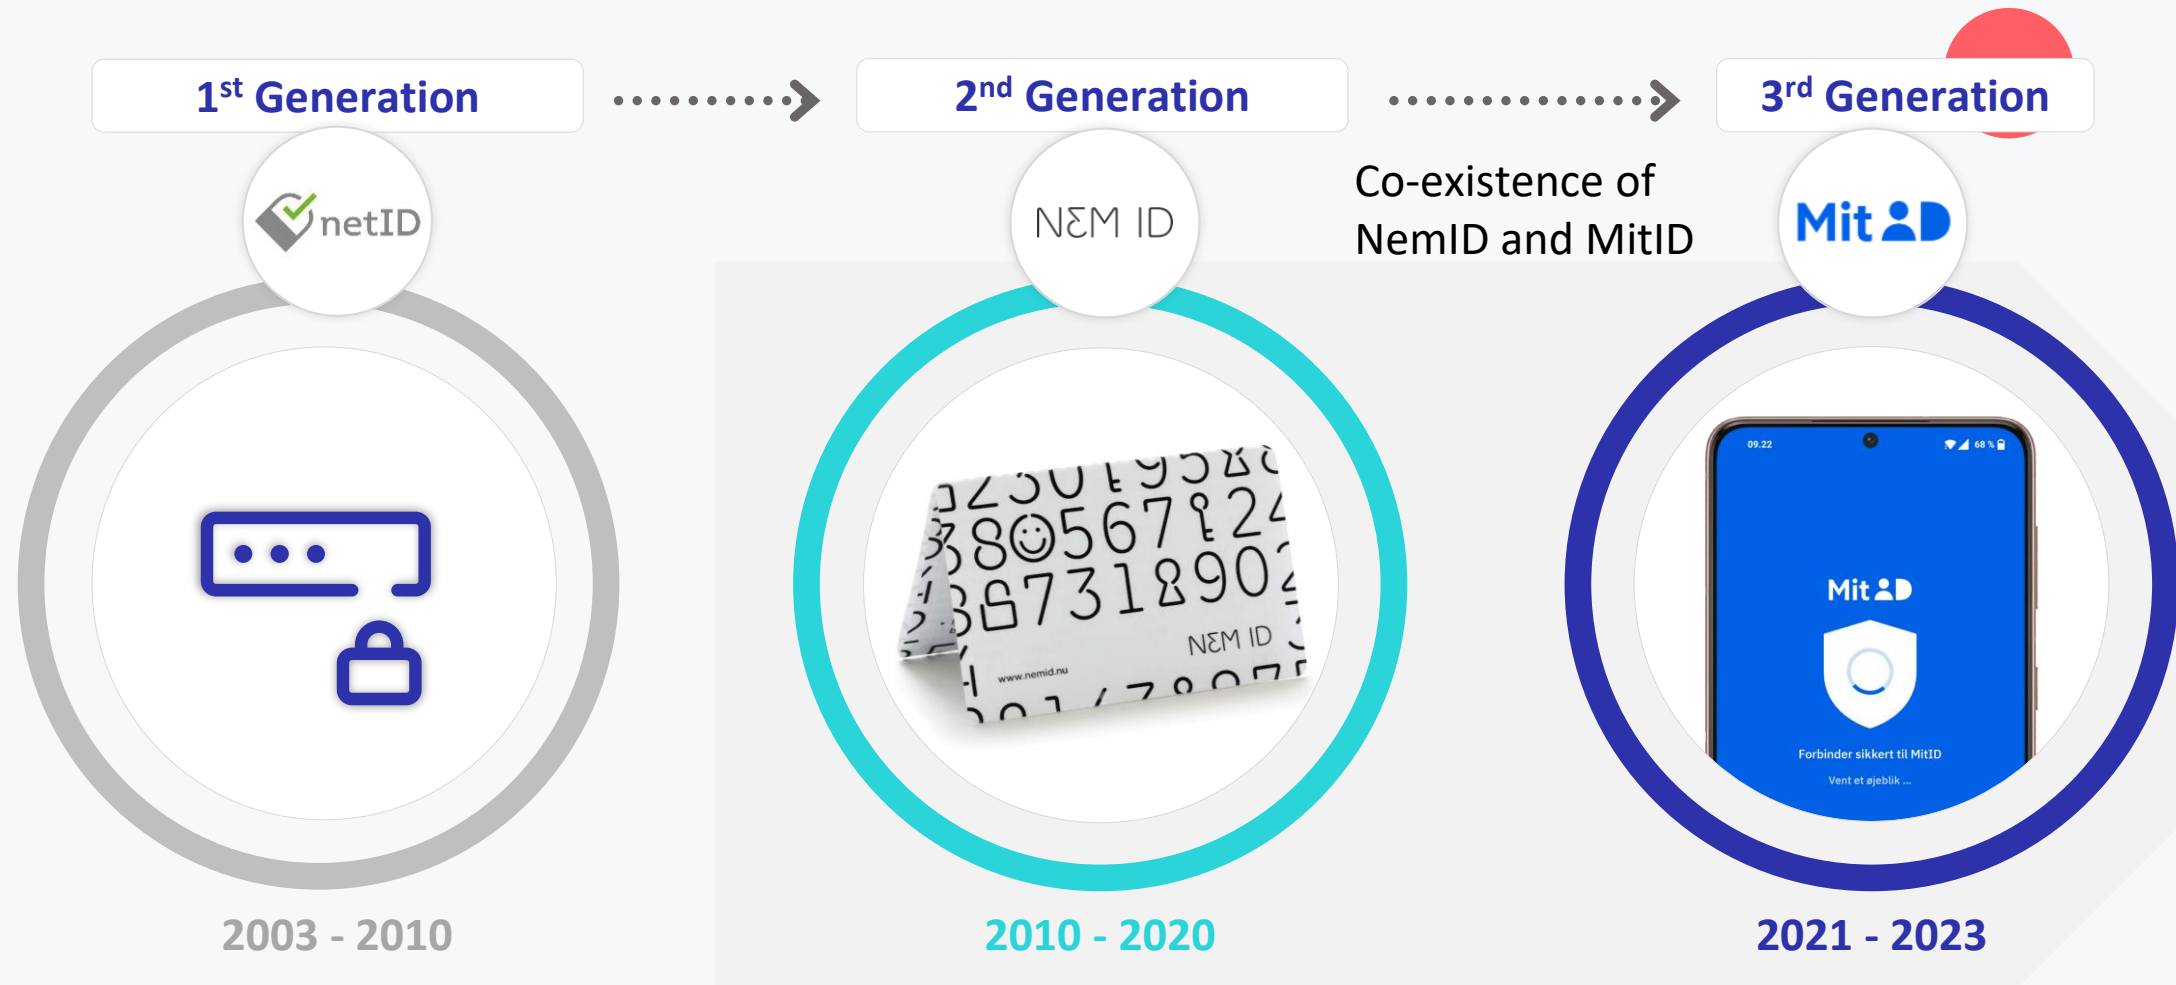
1$^{st}$ Generation

netID

2003 - 2010

2$^{nd}$ Generation

NEM ID

NEM ID

www.nemid.nu

2010 - 2020

Co-existence of NemID and MitID

3$^{rd}$ Generation

MitID

09.22

68 %

MitID

Forbinder sikkert til MitID

Vent et øjeblik ...

2021 - 2023